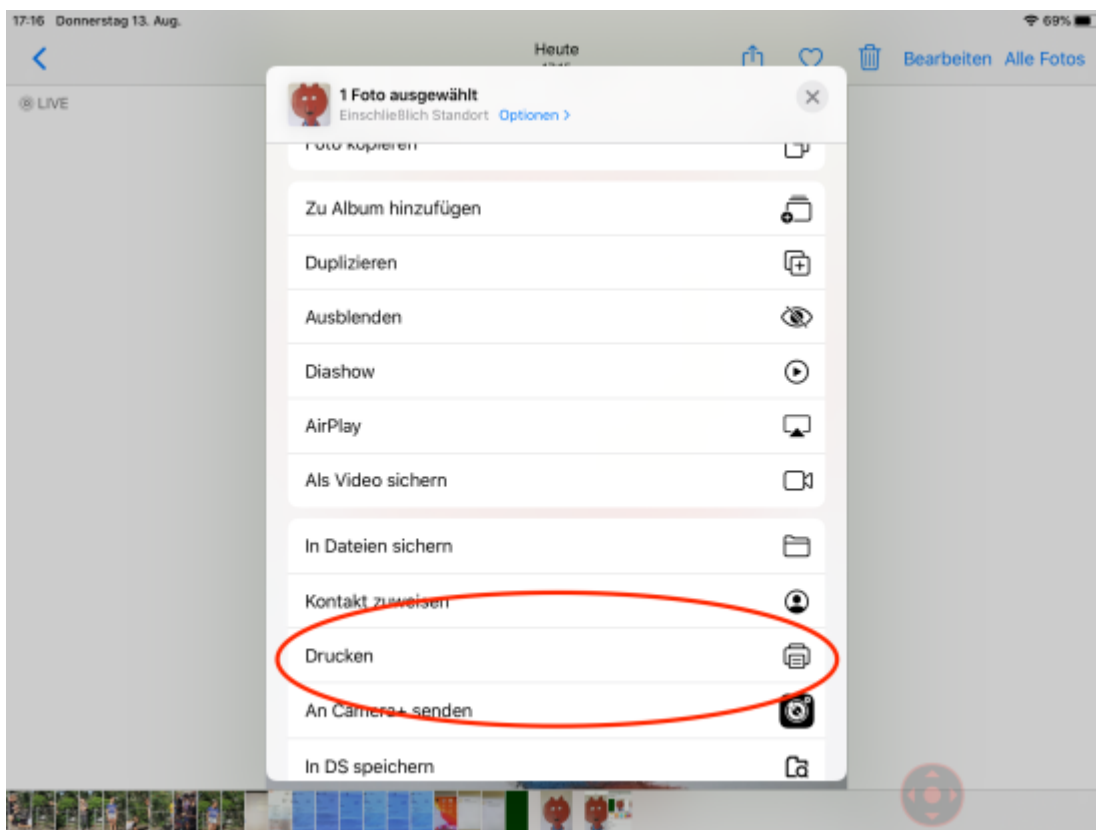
17:16 Donnerstag 13. Aug.

69%

Heute

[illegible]

Bearbeiten Alle Fotos

LIVE

1 Foto ausgewählt

Einschließlich Standort Optionen >

Foto kopieren

Zu Album hinzufügen

Duplizieren

Ausblenden

Diashow

AirPlay

Als Video sichern

In Dateien sichern

Kontakt zuweisen

Drucken

An Camera+ senden

In DS speichern